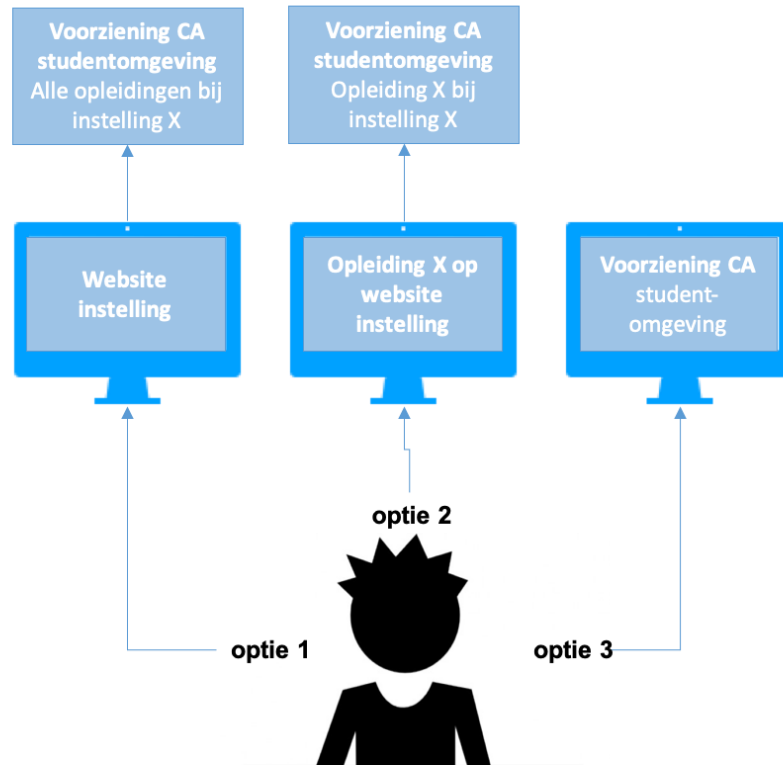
Voorziening CA studentomgeving Alle opleidingen bij instelling X

Voorziening CA studentomgeving Opleiding X bij instelling X

Website instelling

Opleiding X op website instelling

Voorziening CA student-omgeving

optie 2

optie 1

optie 3